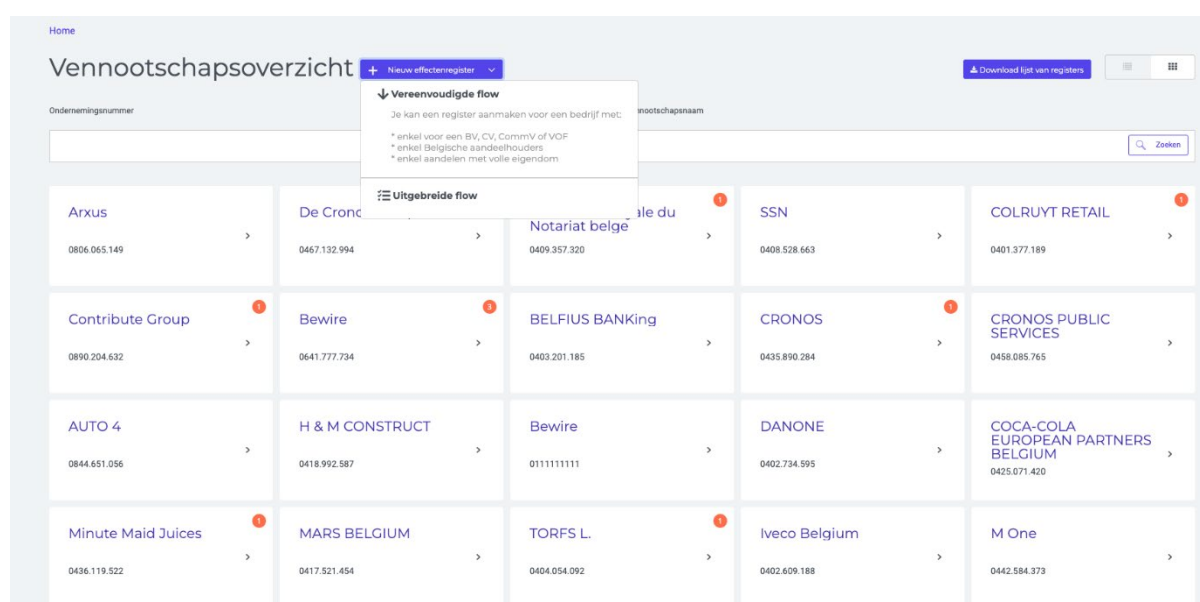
Home

Vennootschapsoverzicht + Nieuw effectenregister

Download lijst van registers

Vereenvoudigde flow

Je kan een register aanmaken voor een bedrijf met:

* enkel voor een BV, CV, CommV of VOF
* enkel Belgische aandeelhouders
* enkel aandelen met volle eigendom

Uitgebreide flow

Ondernemingsnummer

nootschapsnaam

Zoeken

Arxus
0806.065.149

De Cron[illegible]
0467.132.994

1
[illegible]ale du Notariat belge
0409.357.320

SSN
0408.528.663

1
COLRUYT RETAIL
0401.377.189

1
Contribute Group
0890.204.632

3
Bewire
0641.777.734

BELFIUS BANKing
0403.201.185

1
CRONOS
0435.890.284

CRONOS PUBLIC SERVICES
0458.085.765

AUTO 4
0844.651.056

H & M CONSTRUCT
0418.992.587

Bewire
0111111111

DANONE
0402.734.595

COCA-COLA EUROPEAN PARTNERS BELGIUM
0425.071.420

1
Minute Maid Juices
0436.119.522

MARS BELGIUM
0417.521.454

1
TORFS L.
0404.054.092

Iveco Belgium
0402.609.188

M One
0442.584.373